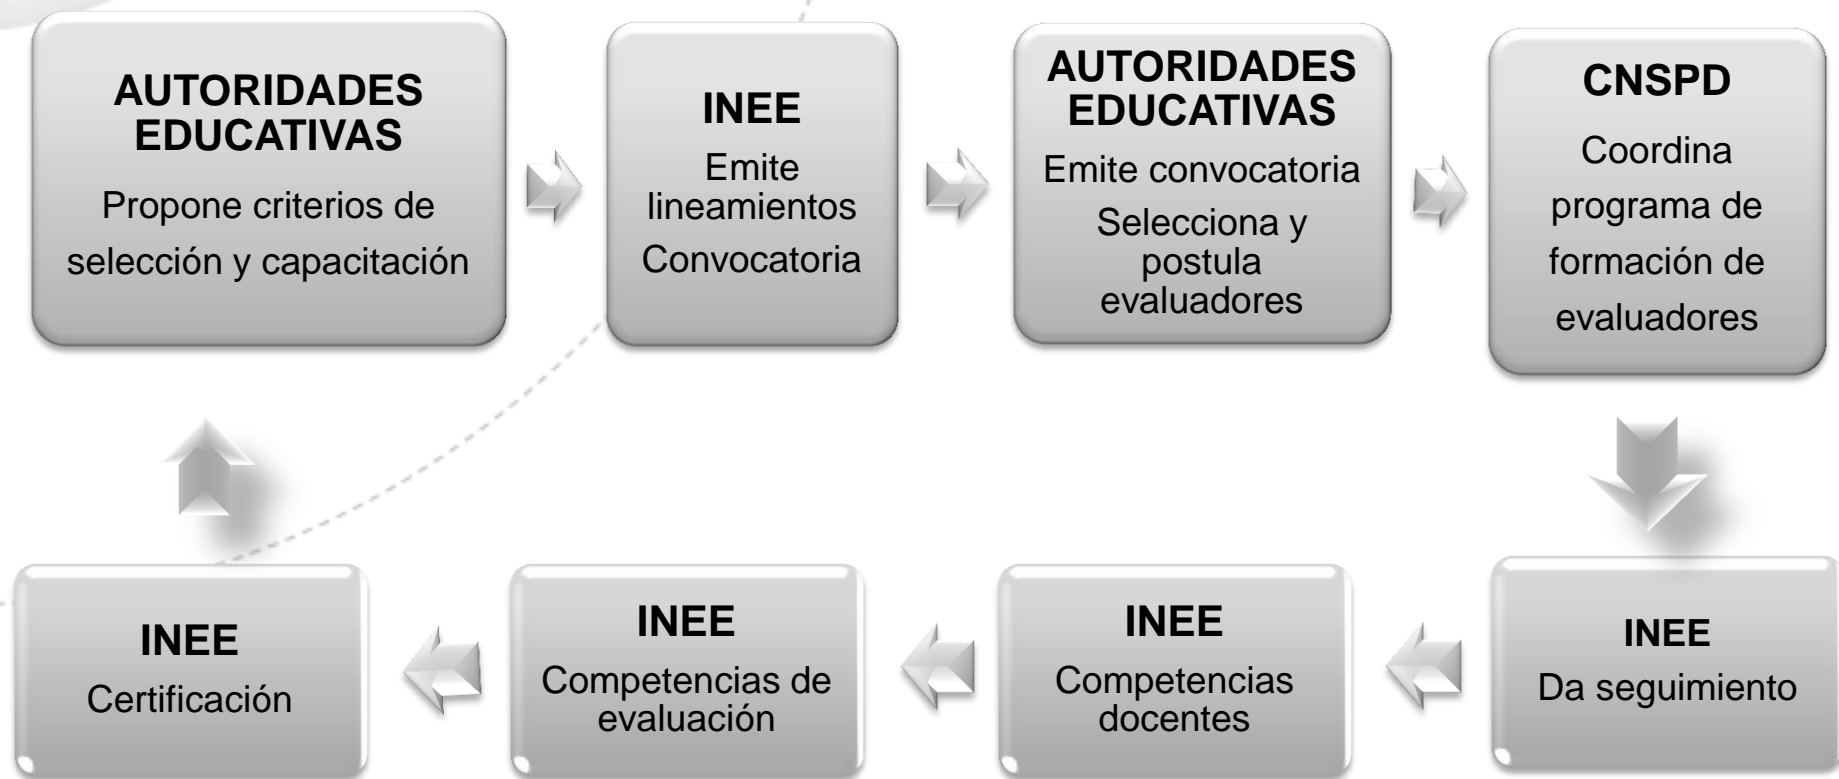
**AUTORIDADES EDUCATIVAS**

Propone criterios de selección y capacitación

**INEE**

Emite lineamientos

Convocatoria

**AUTORIDADES EDUCATIVAS**

Emite convocatoria

Selecciona y postula evaluadores

**CNSPD**

Coordina programa de formación de evaluadores

**INEE**

Da seguimiento

**INEE**

Competencias docentes

**INEE**

Competencias de evaluación

**INEE**

Certificación